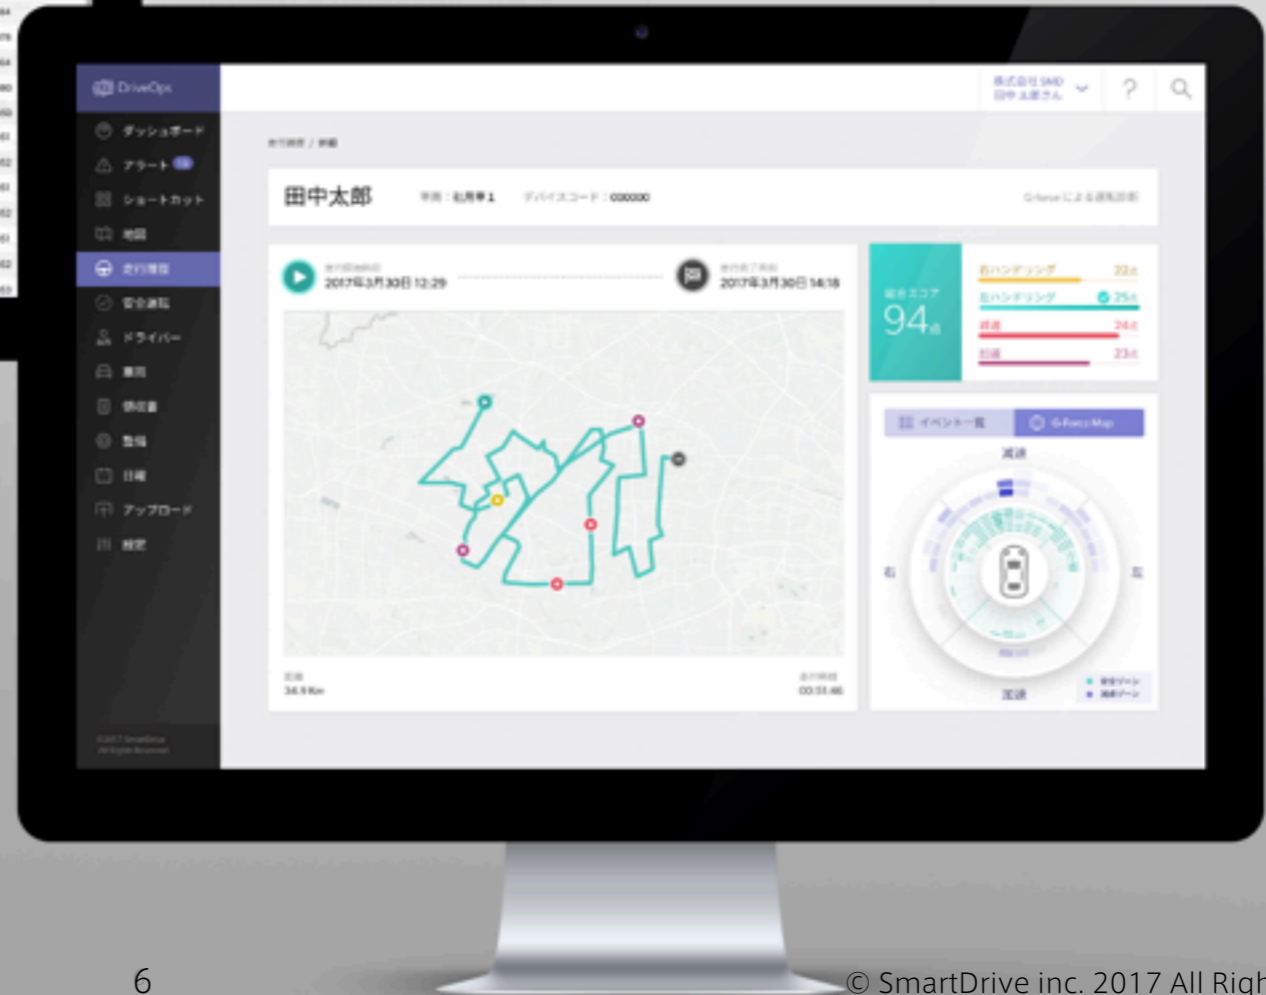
DriveOps

ダッシュボード
アラート
ショートカット
地図
走行履歴
安全運転
ドライバー
車両
帳票
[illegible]
日報
アップロード
設定

株式会社SMD
田中 太郎さん

?

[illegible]

田中太郎

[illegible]：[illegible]1

デバイスコード：000000

G-force による運転診断

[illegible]
2017年3月30日 12:29

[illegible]
2017年3月30日 14:18

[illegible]
34.9 Km

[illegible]
00:51:46

総合スコア
94点

右ハンドリング 22点
左ハンドリング 25点
減速 24点
加速 23点

イベント一覧
G-Force Map

減速
右
左
加速

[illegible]
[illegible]

6

© SmartDrive inc. 2017 All Righ